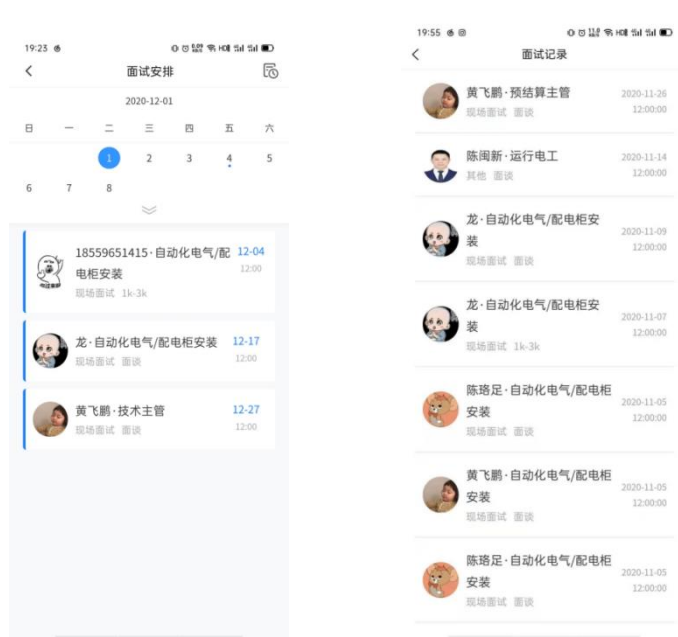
19:23

面试安排

2020-12-01

| 日 | 一 | 二 | 三 | 四 | 五 | 六 |
|---|---|---|---|---|---|---|
| | | 1 | 2 | 3 | 4 | 5 |
| 6 | 7 | 8 | | | | |

18559651415·自动化电气/配电柜安装
现场面试 1k-3k
12-04
12:00

龙·自动化电气/配电柜安装
现场面试 面谈
12-17
12:00

黄飞鹏·技术主管
现场面试 面谈
12-27
12:00

19:55

面试记录

黄飞鹏·预结算主管
现场面试 面谈
2020-11-26
12:00:00

陈闽新·运行电工
其他 面谈
2020-11-14
12:00:00

龙·自动化电气/配电柜安装
现场面试 面谈
2020-11-09
12:00:00

龙·自动化电气/配电柜安装
现场面试 1k-3k
2020-11-07
12:00:00

陈珞足·自动化电气/配电柜安装
现场面试 面谈
2020-11-05
12:00:00

黄飞鹏·自动化电气/配电柜安装
现场面试 面谈
2020-11-05
12:00:00

陈珞足·自动化电气/配电柜安装
现场面试 面谈
2020-11-05
12:00:00